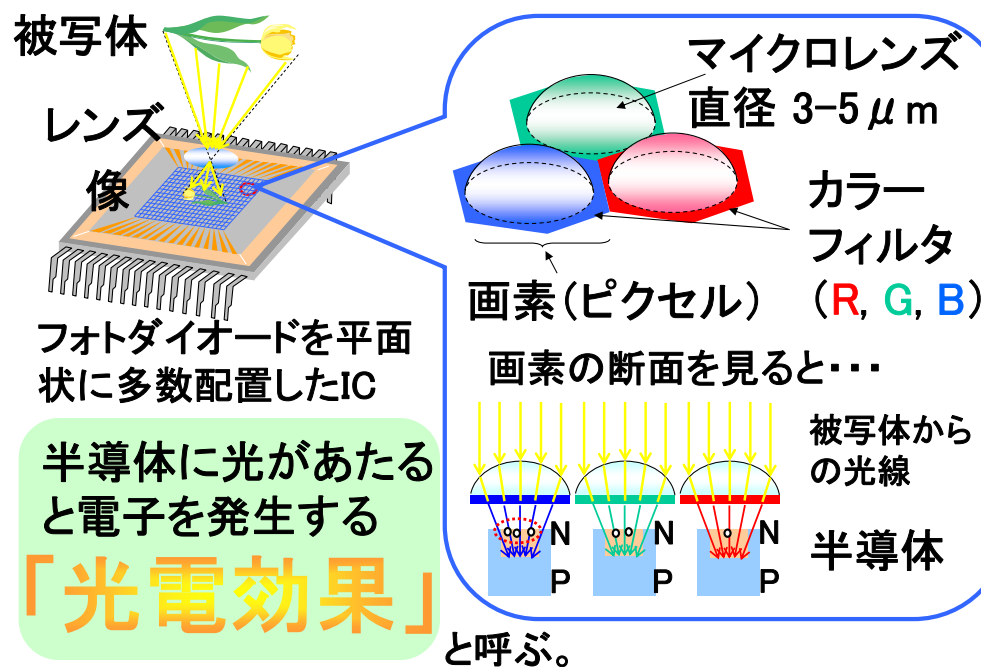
被写体

レンズ

像

フォトダイオードを平面状に多数配置したIC

半導体に光があたると電子を発生する

「光電効果」

と呼ぶ。

マイクロレンズ
直径 3-5 $\mu$m

カラー
フィルタ
(R, G, B)

画素(ピクセル)

画素の断面を見ると・・・

被写体からの光線

N
P
N
P
N
P

半導体